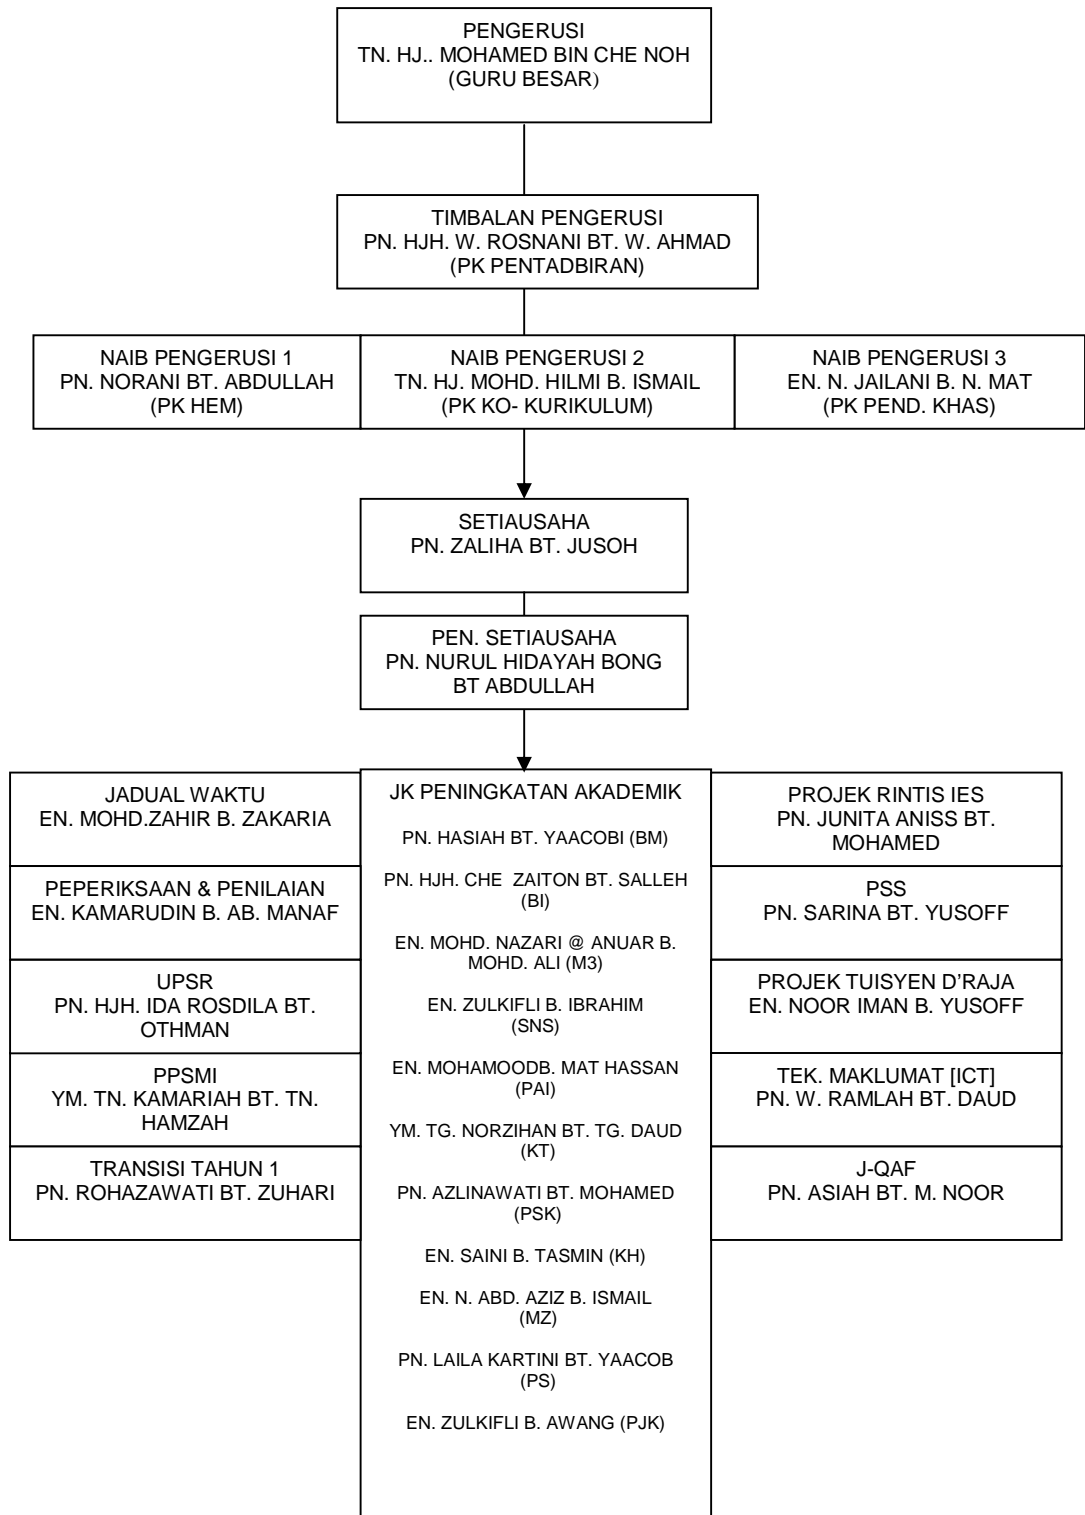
PENGERUSI
TN. HJ.. MOHAMED BIN CHE NOH
(GURU BESAR)

TIMBALAN PENGERUSI
PN. HJH. W. ROSNANI BT. W. AHMAD
(PK PENTADBIRAN)

NAIB PENGERUSI 1
PN. NORANI BT. ABDULLAH
(PK HEM)

NAIB PENGERUSI 2
TN. HJ. MOHD. HILMI B. ISMAIL
(PK KO- KURIKULUM)

NAIB PENGERUSI 3
EN. N. JAILANI B. N. MAT
(PK PEND. KHAS)

SETIAUSAHA
PN. ZALIHA BT. JUSOH

PEN. SETIAUSAHA
PN. NURUL HIDAYAH BONG
BT ABDULLAH

JADUAL WAKTU
EN. MOHD.ZAHIR B. ZAKARIA

PEPERIKSAAN & PENILAIAN
EN. KAMARUDIN B. AB. MANAF

UPSR
PN. HJH. IDA ROSDILA BT. OTHMAN

PPSMI
YM. TN. KAMARIAH BT. TN. HAMZAH

TRANSISI TAHUN 1
PN. ROHAZAWATI BT. ZUHARI

JK PENINGKATAN AKADEMIK

PN. HASIAH BT. YAACOBI (BM)

PN. HJH. CHE ZAITON BT. SALLEH (BI)

EN. MOHD. NAZARI @ ANUAR B. MOHD. ALI (M3)

EN. ZULKIFLI B. IBRAHIM (SNS)

EN. MOHAMOODB. MAT HASSAN (PAI)

YM. TG. NORZIHAN BT. TG. DAUD (KT)

PN. AZLINAWATI BT. MOHAMED (PSK)

EN. SAINI B. TASMIN (KH)

EN. N. ABD. AZIZ B. ISMAIL (MZ)

PN. LAILA KARTINI BT. YAACOB (PS)

EN. ZULKIFLI B. AWANG (PJK)

PROJEK RINTIS IES
PN. JUNITA ANISS BT. MOHAMED

PSS
PN. SARINA BT. YUSOFF

PROJEK TUISYEN D'RAJA
EN. NOOR IMAN B. YUSOFF

TEK. MAKLUMAT [ICT]
PN. W. RAMLAH BT. DAUD

J-QAF
PN. ASIAH BT. M. NOOR